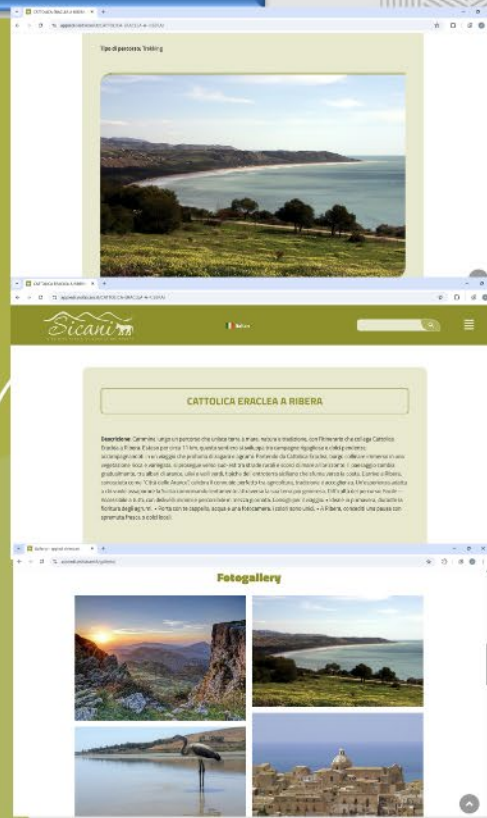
Tipo di percorso: Trekking

Sicani

Italiano

CATTOLICA ERACLEA A RIBERA

Descrizione: Cammino lungo un percorso che unisce terra, mare, natura e tradizione, con l'itinerario che collega Cattolica Eraclea a Ribera. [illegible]

Fotogallery